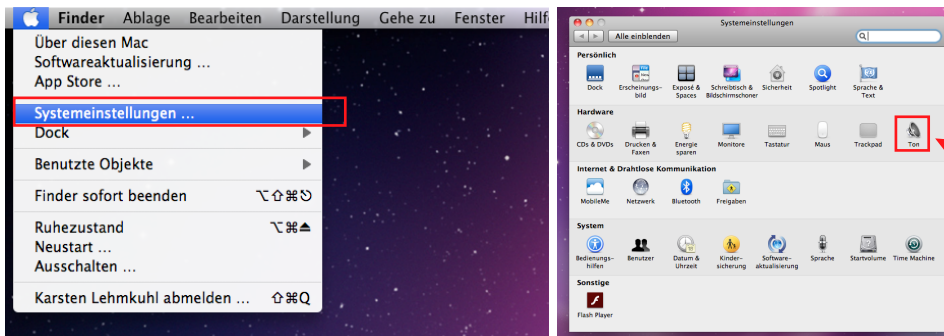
Finder Ablage Bearbeiten Darstellung Gehe zu Fenster Hilf

Über diesen Mac
Softwareaktualisierung ...
App Store ...

Systemeinstellungen ...
Dock

Benutzte Objekte

Finder sofort beenden ⌥⇧⌘⎋

Ruhezustand ⌥⌘⏏
Neustart ...
Ausschalten ...

Karsten Lehmkuhl abmelden ... ⇧⌘Q

Systemeinstellungen

Alle einblenden

Persönlich
Dock
Erscheinungsbild
Exposé & Spaces
Schreibtisch & Bildschirmschoner
Sicherheit
Spotlight
Sprache & Text

Hardware
CDs & DVDs
Drucken & Faxen
Energie sparen
Monitore
Tastatur
Maus
Trackpad
Ton

Internet & Drahtlose Kommunikation
MobileMe
Netzwerk
Bluetooth
Freigaben

System
Bedienungshilfen
Benutzer
Datum & Uhrzeit
Kindersicherung
Softwareaktualisierung
Sprache
Startvolume
Time Machine

Sonstige
Flash Player